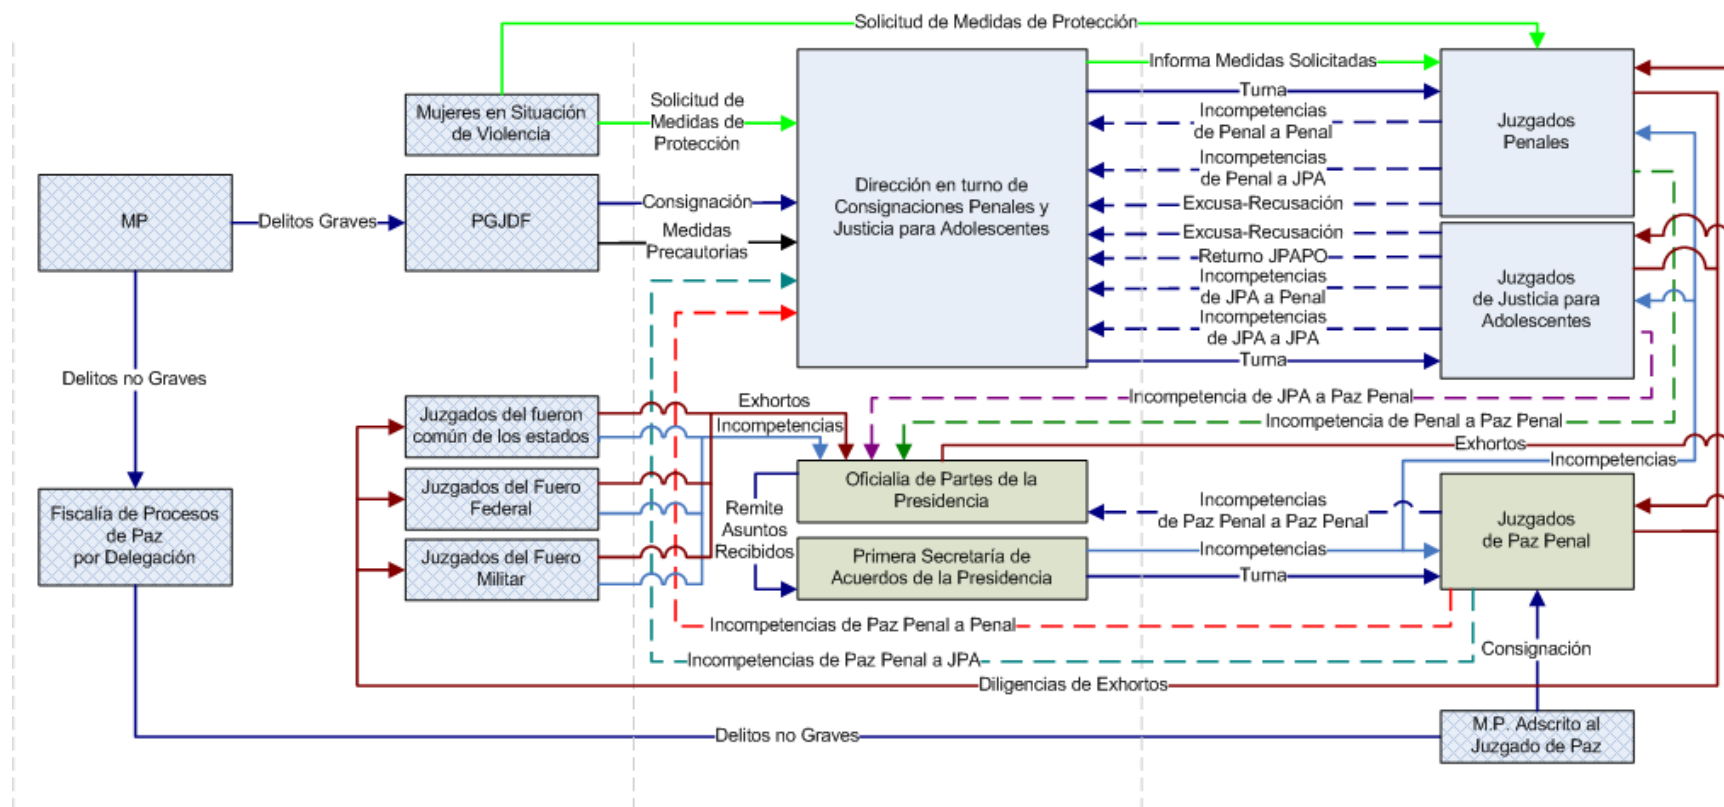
Solicitud de Medidas de Protección

Mujeres en Situación de Violencia

Solicitud de Medidas de Protección

MP

Delitos Graves

PGJDF

Consignación

Medidas Precautorias

Dirección en turno de Consignaciones Penales y Justicia para Adolescentes

Informa Medidas Solicitadas

Turna

Incompetencias de Penal a Penal

Incompetencias de Penal a JPA

Excusa-Recusación

Excusa-Recusación

Retorno JPAPO

Incompetencias de JPA a Penal

Incompetencias de JPA a JPA

Turna

Juzgados Penales

Juzgados de Justicia para Adolescentes

Delitos no Graves

Fiscalía de Procesos de Paz por Delegación

Juzgados del fuero común de los estados

Juzgados del Fuero Federal

Juzgados del Fuero Militar

Exhortos

Incompetencias

Incompetencia de JPA a Paz Penal

Incompetencia de Penal a Paz Penal

Exhortos

Incompetencias

Oficialía de Partes de la Presidencia

Remite Asuntos Recibidos

Primera Secretaría de Acuerdos de la Presidencia

Incompetencias de Paz Penal a Paz Penal

Incompetencias

Turna

Juzgados de Paz Penal

Incompetencias de Paz Penal a Penal

Incompetencias de Paz Penal a JPA

Consignación

Diligencias de Exhortos

Delitos no Graves

M.P. Adscrito al Juzgado de Paz